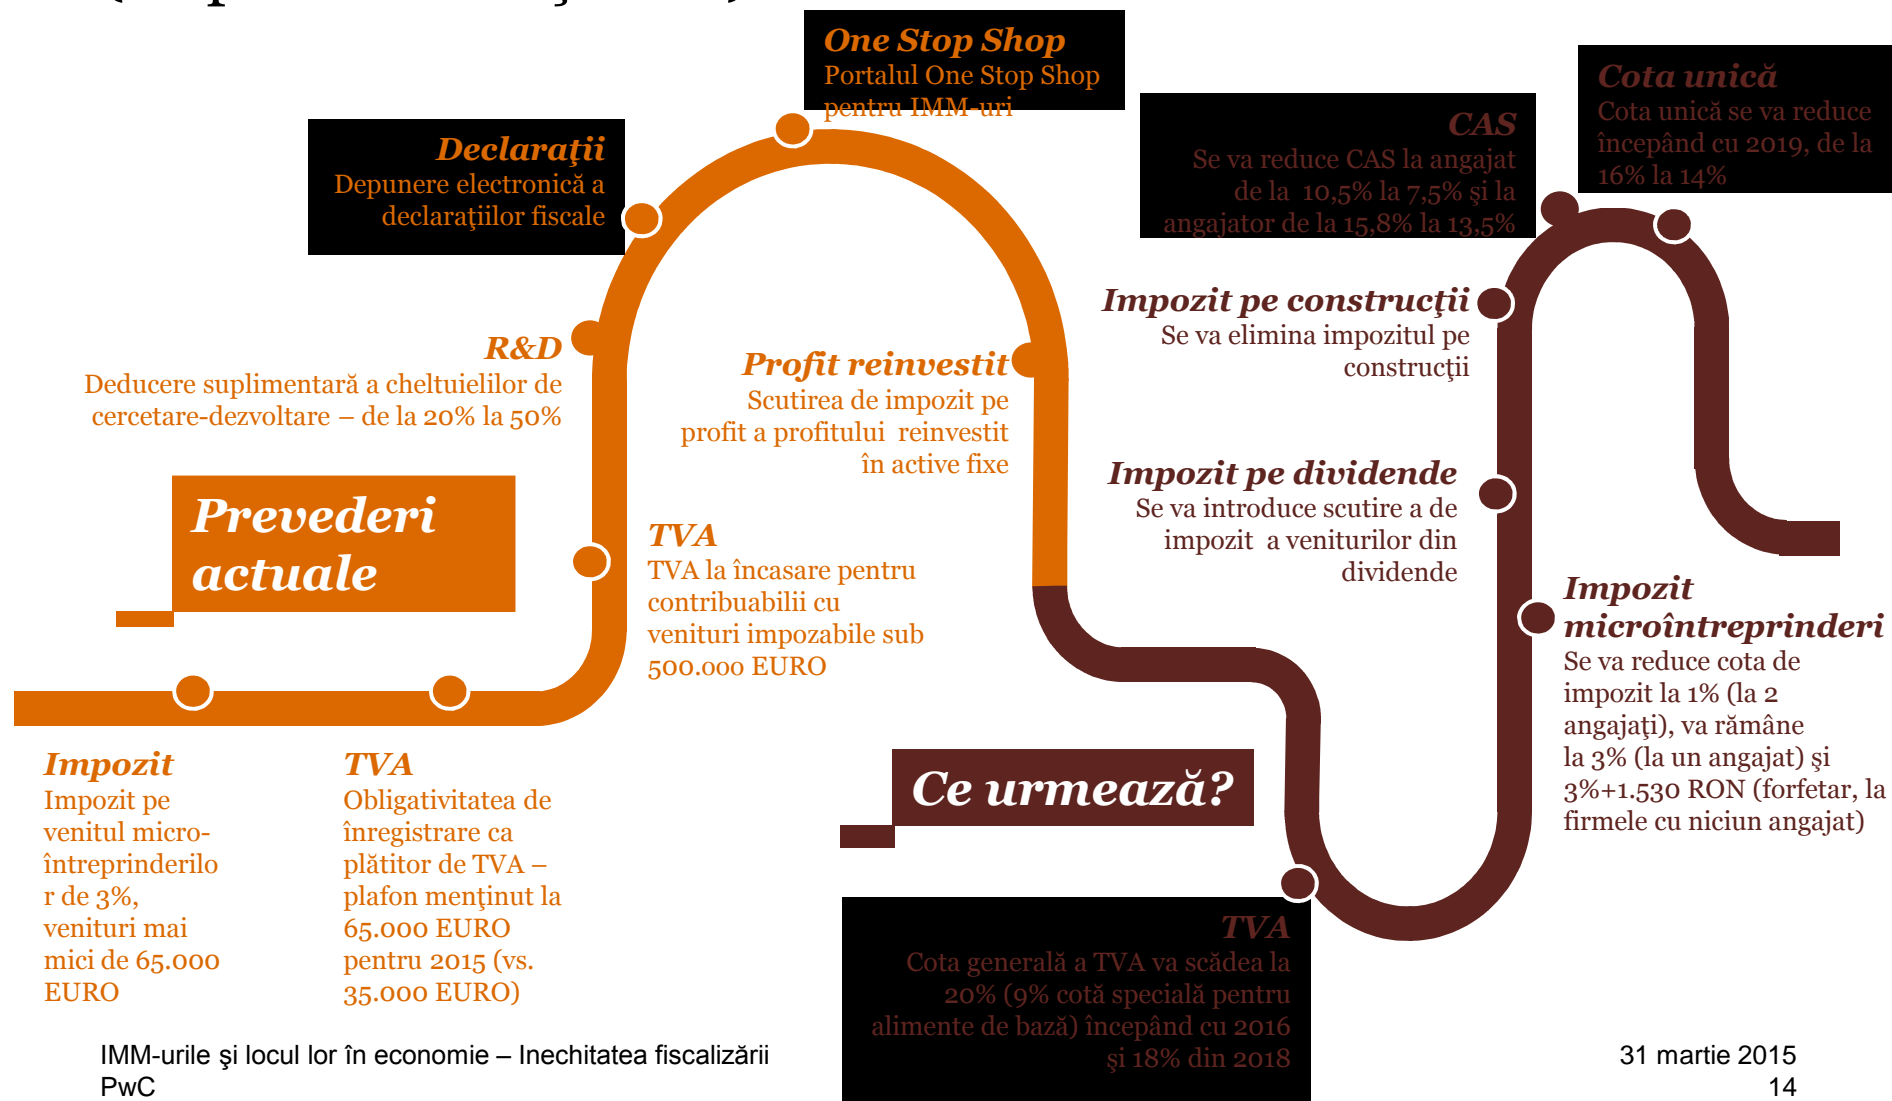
Prevederi actuale

Impozit
Impozit pe venitul microîntreprinderilor de 3%, venituri mai mici de 65.000 EURO

TVA
Obligativitatea de înregistrare ca plătitor de TVA – plafon menţinut la 65.000 EURO pentru 2015 (vs. 35.000 EURO)

R&D
Deducere suplimentară a cheltuielilor de cercetare-dezvoltare – de la 20% la 50%

TVA
TVA la încasare pentru contribuabilii cu venituri impozabile sub 500.000 EURO

Declaraţii
Depunere electronică a declaraţiilor fiscale

One Stop Shop
Portalul One Stop Shop pentru IMM-uri

Profit reinvestit
Scutirea de impozit pe profit a profitului reinvestit în active fixe

Ce urmează?

TVA
Cota generală a TVA va scădea la 20% (9% cotă specială pentru alimente de bază) începând cu 2016 şi 18% din 2018

Impozit pe dividende
Se va introduce scutire a de impozit a veniturilor din dividende

Impozit pe construcţii
Se va elimina impozitul pe construcţii

CAS
Se va reduce CAS la angajat de la 10,5% la 7,5% şi la angajator de la 15,8% la 13,5%

Cota unică
Cota unică se va reduce începând cu 2019, de la 16% la 14%

Impozit microîntreprinderi
Se va reduce cota de impozit la 1% (la 2 angajaţi), va rămâne la 3% (la un angajat) şi 3%+1.530 RON (forfetar, la firmele cu niciun angajat)

IMM-urile şi locul lor în economie – Inechitatea fiscalizării
PwC

31 martie 2015
14